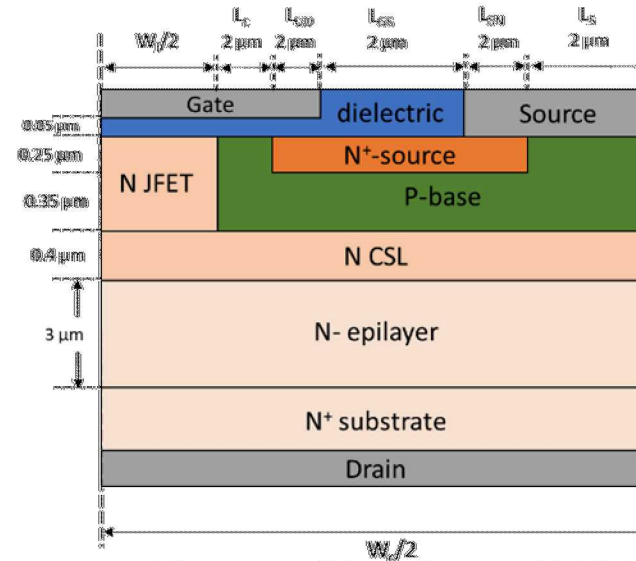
$W_J/2$

$L_C$ 2 µm

$L_{GO}$ 2 µm

$L_{GS}$ 2 µm

$L_{SN}$ 2 µm

$L_S$ 2 µm

Gate

dielectric

Source

0.05 µm

0.25 µm

$N^+$-source

N JFET

0.35 µm

P-base

0.4 µm

N CSL

3 µm

N- epilayer

$N^+$ substrate

Drain

$W_c/2$